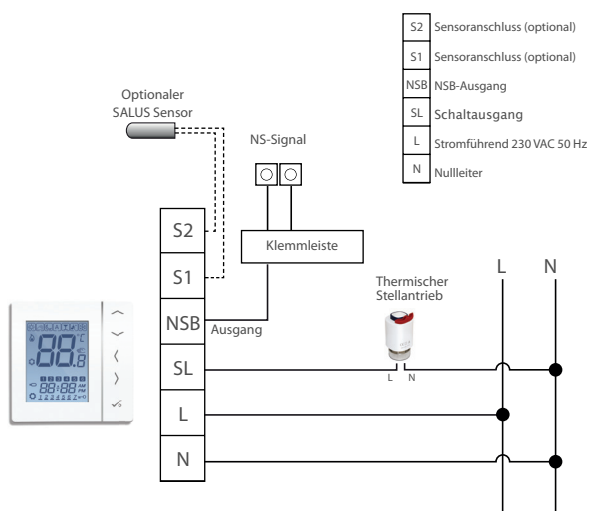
| S2 | Sensoranschluss (optional) |
|---|---|
| S1 | Sensoranschluss (optional) |
| NSB | NSB-Ausgang |
| SL | Schaltausgang |
| L | Stromführend 230 VAC 50 Hz |
| N | Nullleiter |

Optionaler SALUS Sensor

NS-Signal

Klemmleiste

S2

S1

NSB

Ausgang

SL

L

N

Thermischer Stellantrieb

L N

L

N

88
88:88